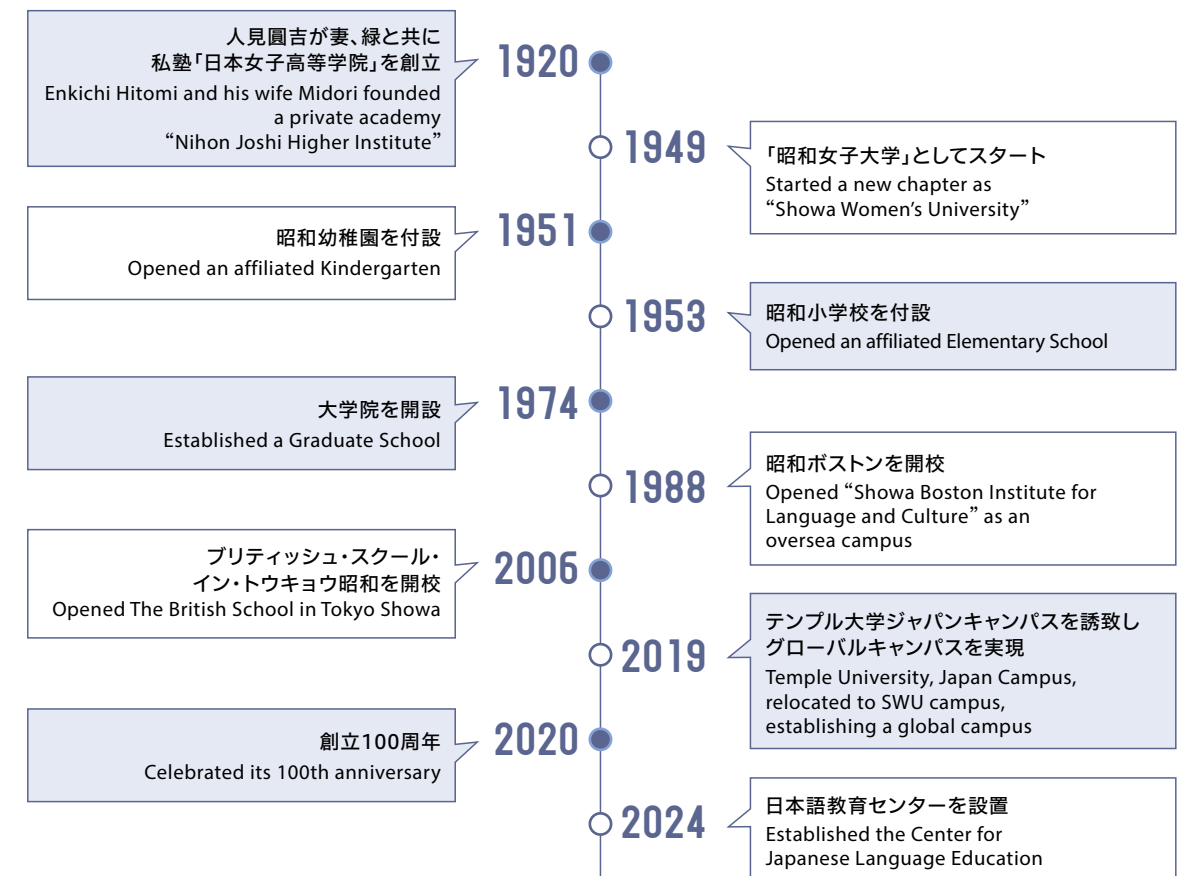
人見圓吉が妻、緑と共に
私塾「日本女子高等学院」を創立
Enkichi Hitomi and his wife Midori founded a private academy "Nihon Joshi Higher Institute"

1920

1949

「昭和女子大学」としてスタート
Started a new chapter as "Showa Women's University"

昭和幼稚園を付設
Opened an affiliated Kindergarten

1951

1953

昭和小学校を付設
Opened an affiliated Elementary School

大学院を開設
Established a Graduate School

1974

1988

昭和ボストンを開校
Opened "Showa Boston Institute for Language and Culture" as an oversea campus

ブリティッシュ・スクール・イン・トウキョウ昭和を開校
Opened The British School in Tokyo Showa

2006

2019

テンプル大学ジャパンキャンパスを誘致しグローバルキャンパスを実現
Temple University, Japan Campus, relocated to SWU campus, establishing a global campus

創立100周年
Celebrated its 100th anniversary

2020

2024

日本語教育センターを設置
Established the Center for Japanese Language Education